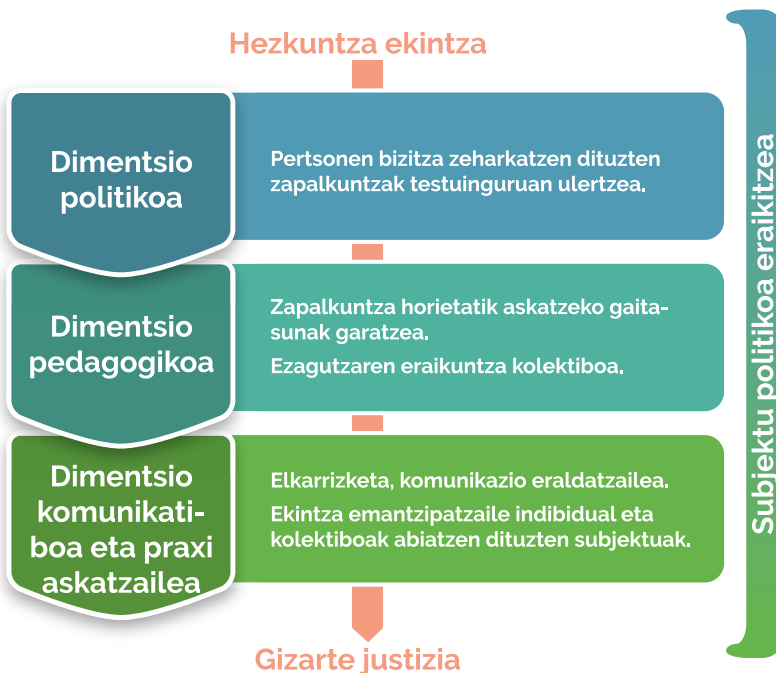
Hezkuntza ekintza

Dimentsio politikoa

Pertsonen bizitza zeharkatzen dituzten zapalkuntzak testuinguruan ulertzea.

Dimentsio pedagogikoa

Zapalkuntza horietatik askatzeko gaitasunak garatzea.

Ezagutzaren eraikuntza kolektiboa.

Dimentsio komunikatiboa eta praxi askatzailea

Elkarrizketa, komunikazio eraldatzailea.

Ekintza emantzipatzaile indibidual eta kolektiboak abiatzen dituzten subjektuak.

Gizarte justizia

Subjektu politikoa eraikitzea